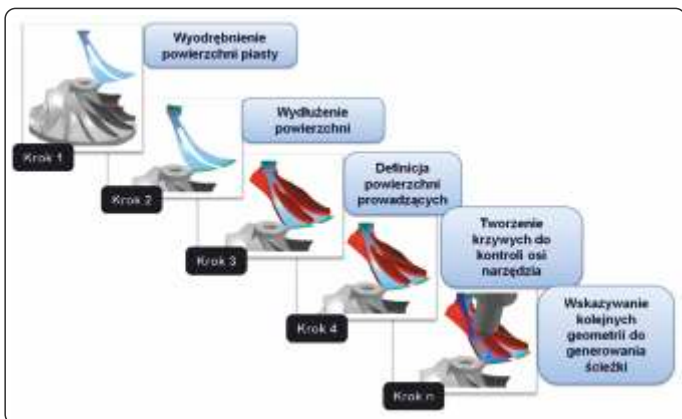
Wyodrębnienie powierzchni piasty

Krok 1

Wydłużenie powierzchni

Krok 2

Definicja powierzchni prowadzących

Krok 3

Tworzenie krzywych do kontroli osi narzędzia

Krok 4

Wskazywanie kolejnych geometrii do generowania ścieżki

Krok n